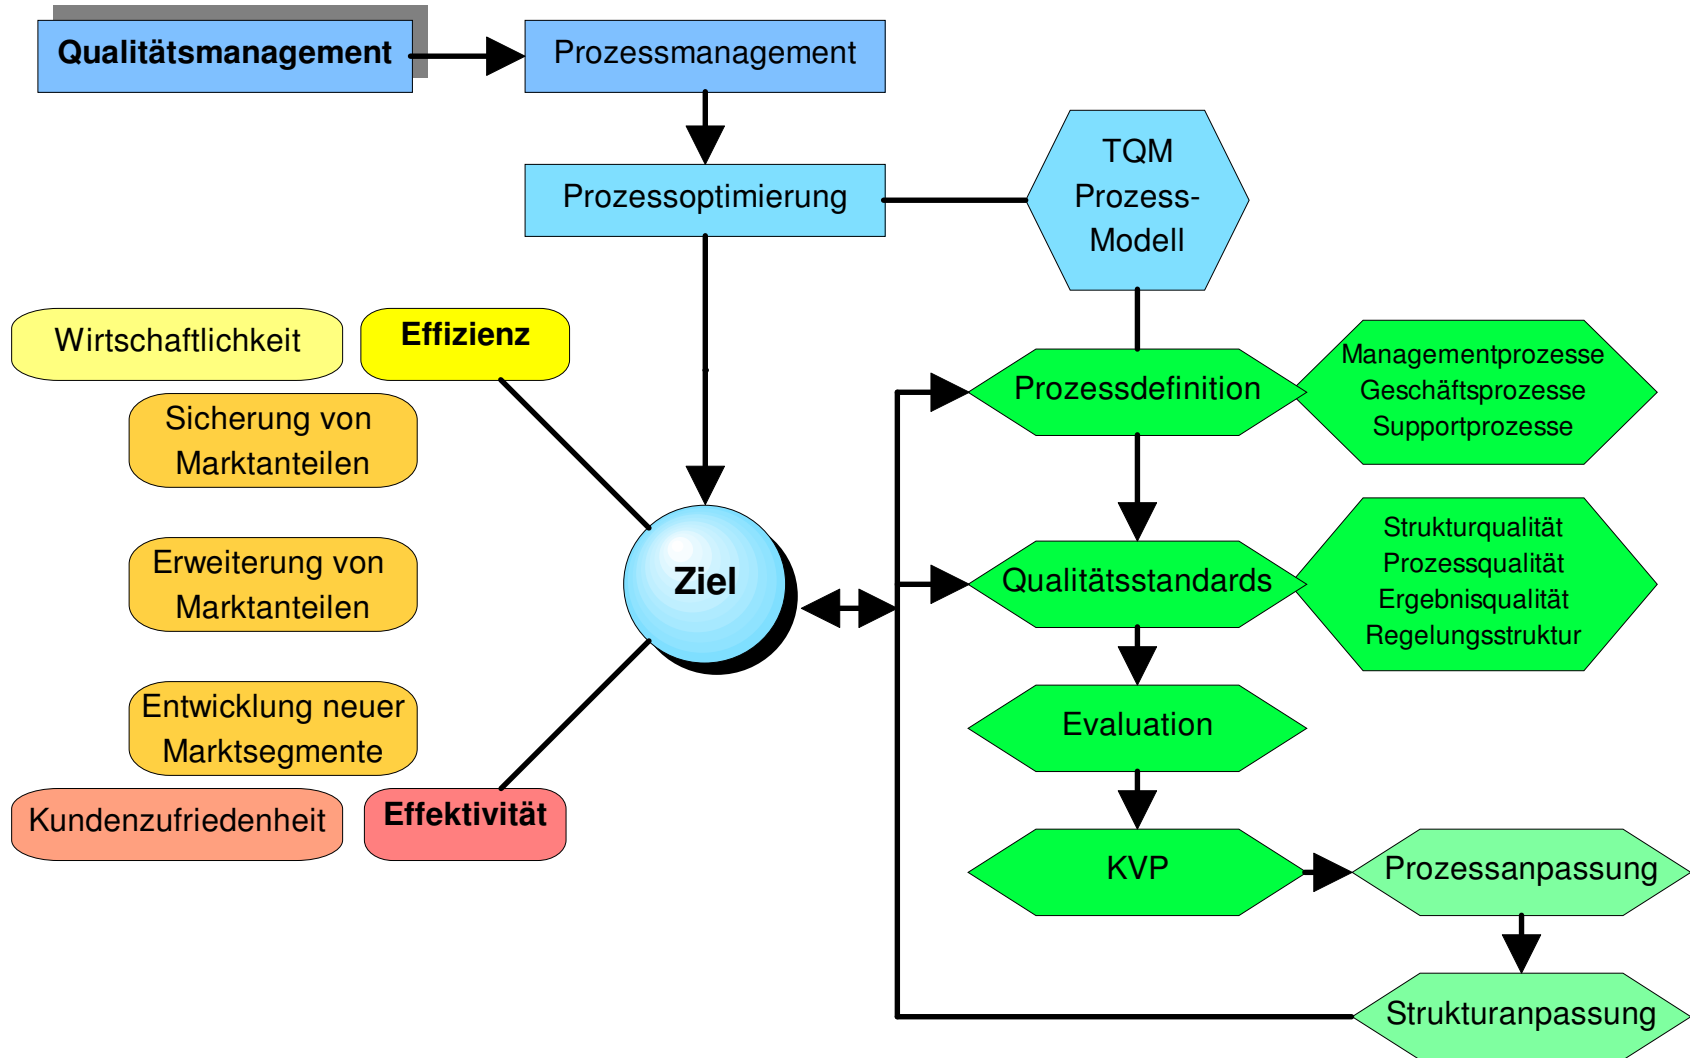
Qualitätsmanagement

Prozessmanagement

Prozessoptimierung

TQM
Prozess-
Modell

Wirtschaftlichkeit

Effizienz

Sicherung von Marktanteilen

Erweiterung von Marktanteilen

Entwicklung neuer Marktsegmente

Kundenzufriedenheit

Effektivität

Ziel

Prozessdefinition

Managementprozesse
Geschäftsprozesse
Supportprozesse

Qualitätsstandards

Strukturqualität
Prozessqualität
Ergebnisqualität
Regelungsstruktur

Evaluation

KVP

Prozessanpassung

Strukturanpassung